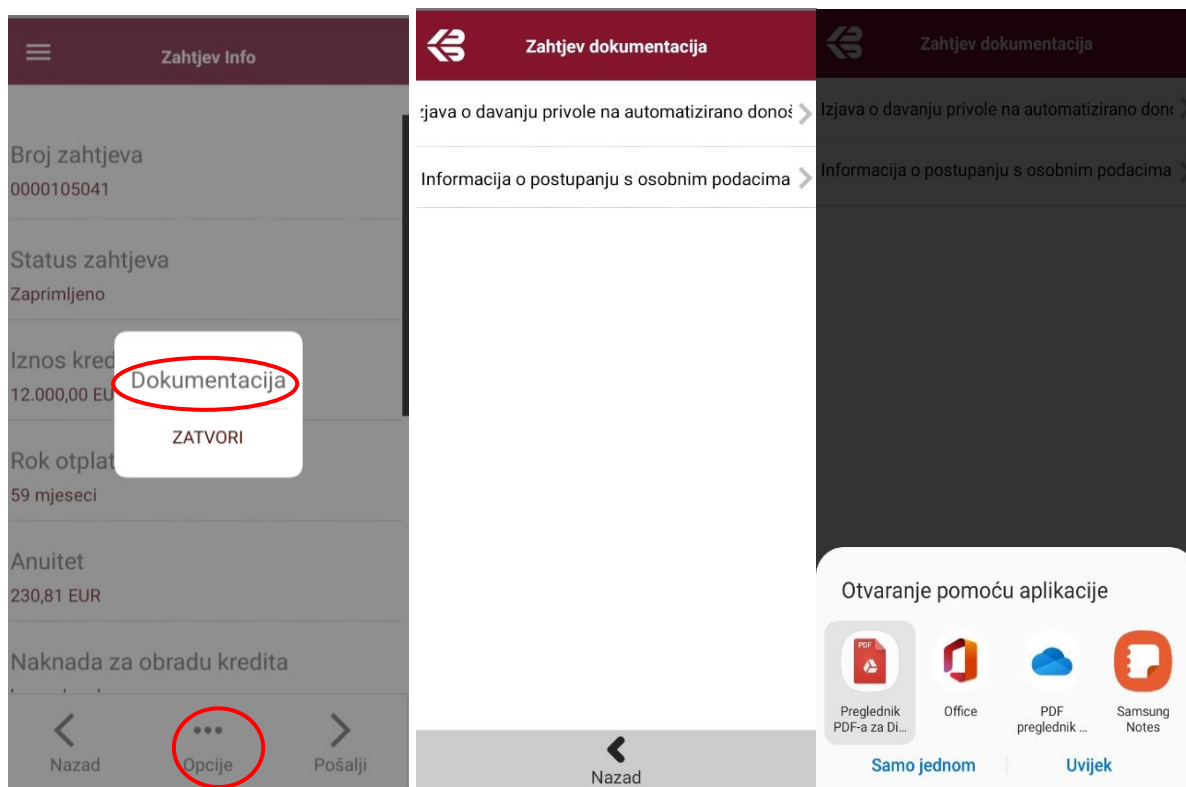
Zahtjev Info

Broj zahtjeva
0000105041

Status zahtjeva
Zaprimljeno

Iznos kred
12.000,00 EU

Dokumentacija

ZATVORI

Rok otplat
59 mjeseci

Anuitet
230,81 EUR

Naknada za obradu kredita

Nazad
Opcije
Pošalji

Zahtjev dokumentacija

:java o davanju privole na automatizirano dono:

Informacija o postupanju s osobnim podacima

Nazad

Zahtjev dokumentacija

Izjava o davanju privole na automatizirano donc

Informacija o postupanju s osobnim podacima

Otvaranje pomoću aplikacije

PDF

Preglednik PDF-a za Di...

Office

PDF preglednik ...

Samsung Notes

Samo jednom

Uvijek